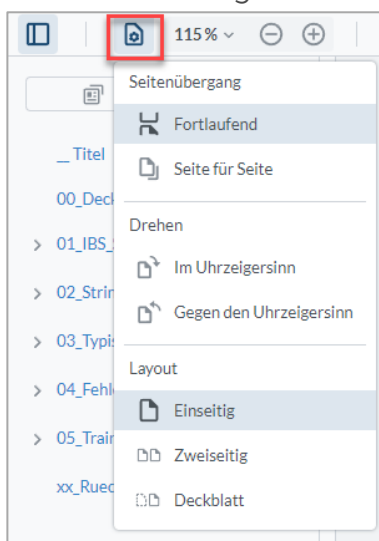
115 %

Seitenübergang
Fortlaufend
Seite für Seite
Drehen
Im Uhrzeigersinn
Gegen den Uhrzeigersinn
Layout
Einseitig
Zweiseitig
Deckblatt

__Titel
00_Deck
01_IBS_
02_Strin
03_Typis
04_Fehle
05_Train
xx_Ruec